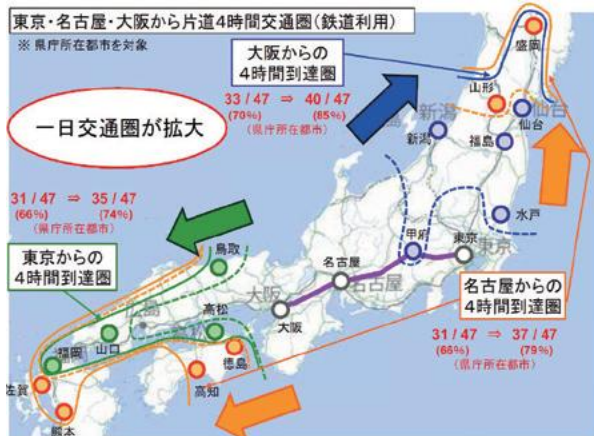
東京・名古屋・大阪から片道4時間交通圏（鉄道利用）
※ 県庁所在都市を対象

大阪からの
4時間到達圏

33 / 47 ⇒ 40 / 47
(70%) (85%)
（県庁所在都市）

一日交通圏が拡大

31 / 47 ⇒ 35 / 47
(66%) (74%)
（県庁所在都市）

東京からの
4時間到達圏

盛岡
山形
仙台
仙台
新潟
新潟
福島
水戸
甲府
東京
東京
名古屋
名古屋
大阪
大阪
鳥取
高松
広島
福岡
山口
徳島
高知
佐賀
熊本

名古屋からの
4時間到達圏

31 / 47 ⇒ 37 / 47
(66%) (79%)
（県庁所在都市）